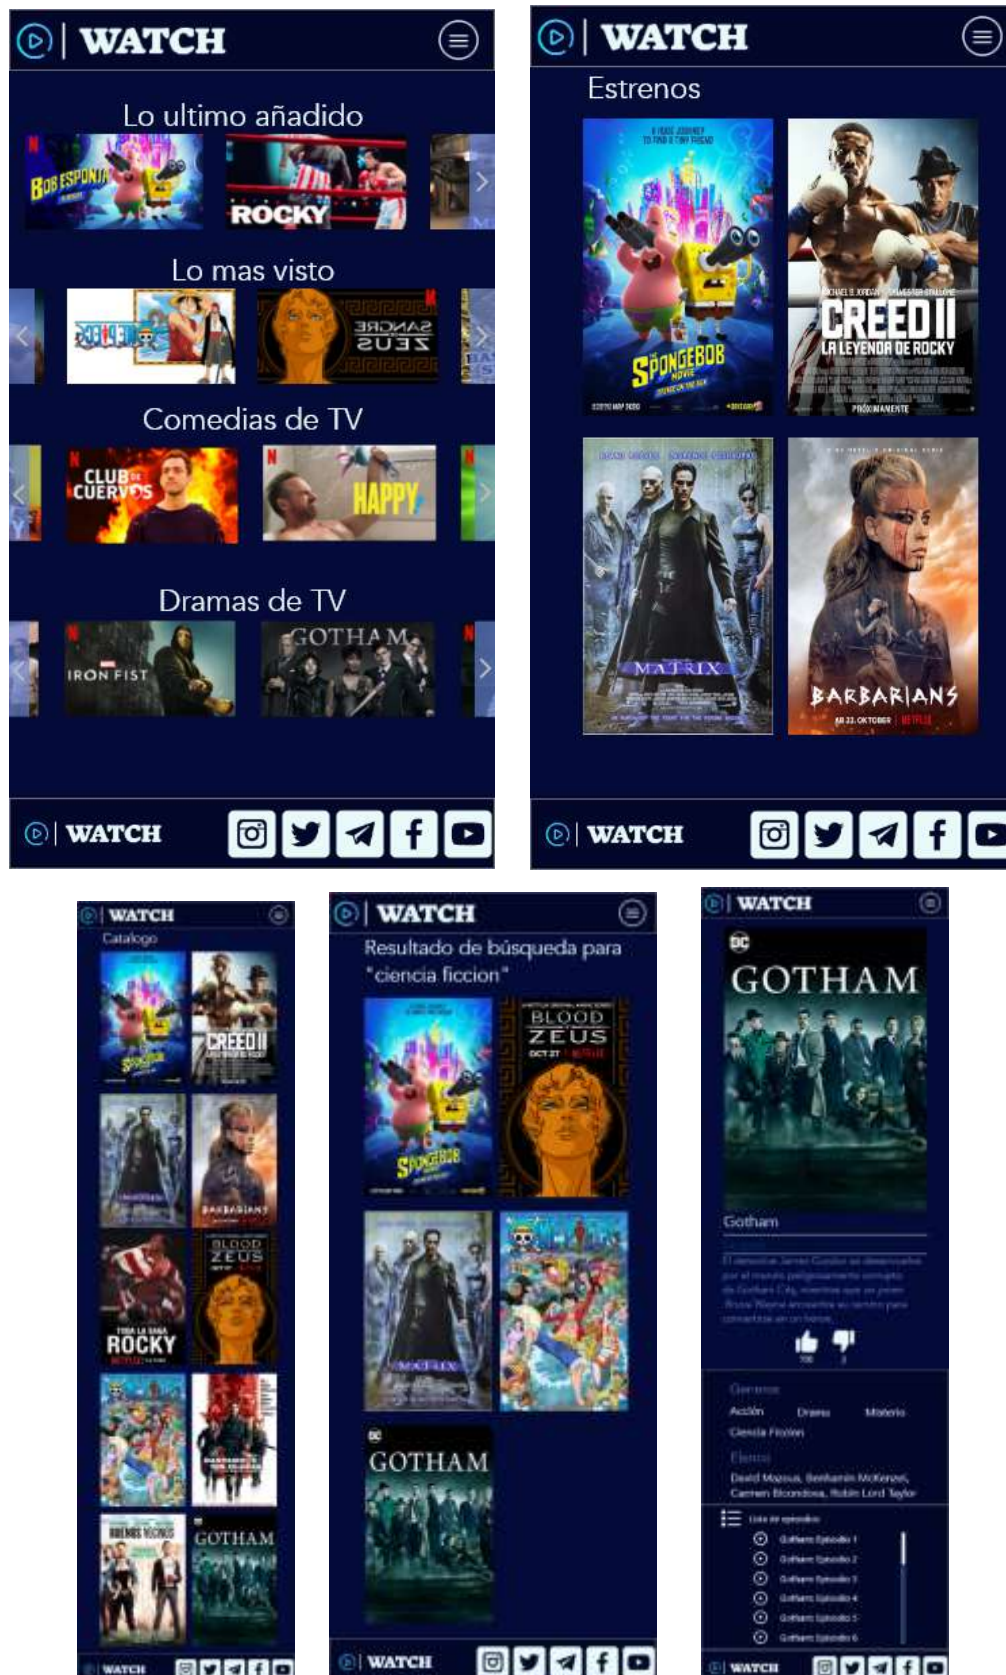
WATCH

Lo ultimo añadido

BOB ESPONJA

ROCKY

Lo mas visto

BLOOD OF ZEUS

Comedias de TV

CLUB DE CUERVOS

HAPPY!

Dramas de TV

IRON FIST

GOTHAM

WATCH

WATCH

Estrenos

THE SPONGEBOB MOVIE

CREED II
LA LEYENDA DE ROCKY
PRÓXIMAMENTE

MATRIX

BARBARIANS
AB 23. OKTOBER | NETFLIX

WATCH

WATCH

Catalogo

CREED II

BARBARIANS

ROCKY

BLOOD ZEUS

GOTHAM

WATCH

WATCH

Resultado de búsqueda para "ciencia ficcion"

BLOOD ZEUS

MATRIX

GOTHAM

WATCH

WATCH

GOTHAM

Gotham

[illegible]

Generos
Acción Drama Misterio
Ciencia Ficcion

Elenco
David Mazouz, Benjamin McKenzie, Camren Bicondova, Robin Lord Taylor

Lista de episodios
Gotham Episodio 1
Gotham Episodio 2
Gotham Episodio 3
Gotham Episodio 4
Gotham Episodio 5
Gotham Episodio 6

WATCH